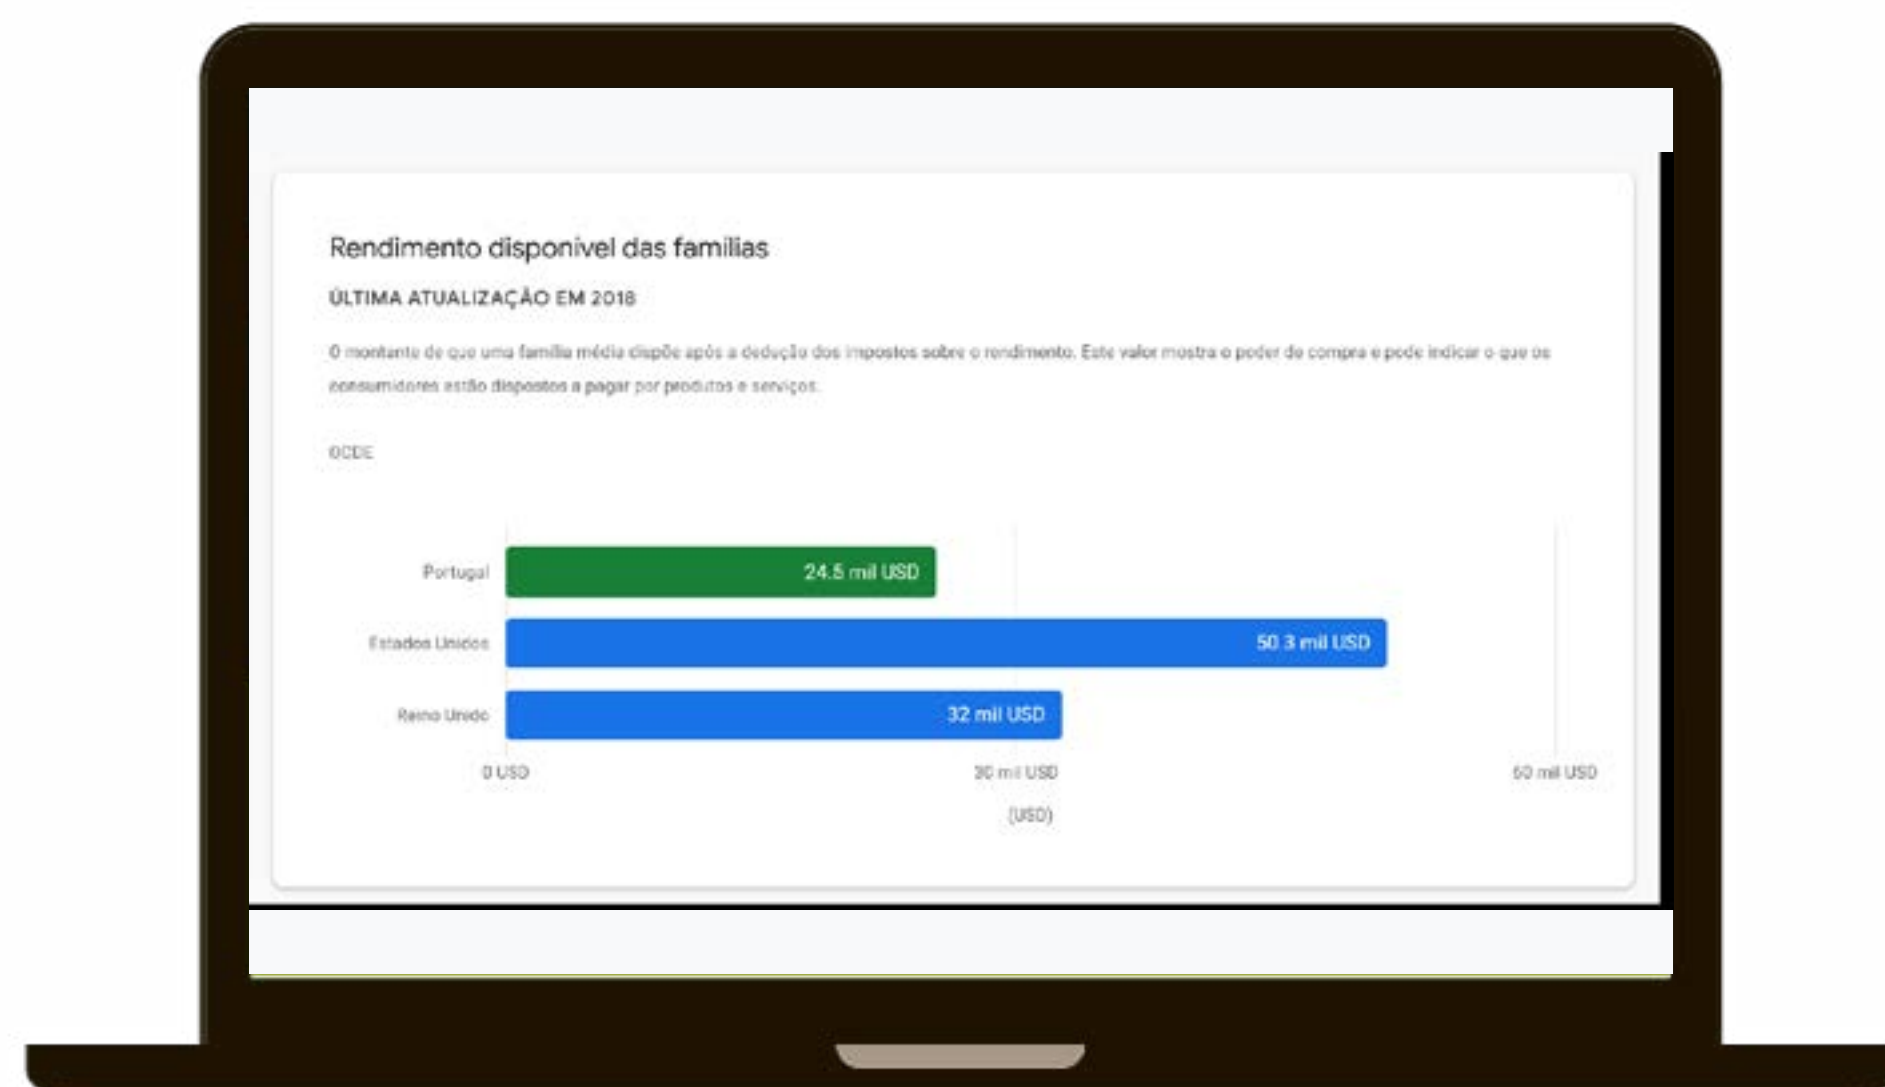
Rendimento disponível das famílias

ÚLTIMA ATUALIZAÇÃO EM 2018

O montante de que uma família média dispõe após a dedução dos impostos sobre o rendimento. Este valor mostra o poder de compra e pode indicar o que os consumidores estão dispostos a pagar por produtos e serviços.

OCDE

Portugal 24.5 mil USD
Estados Unidos 50.3 mil USD
Reino Unido 32 mil USD

0 USD
30 mil USD
60 mil USD
(USD)